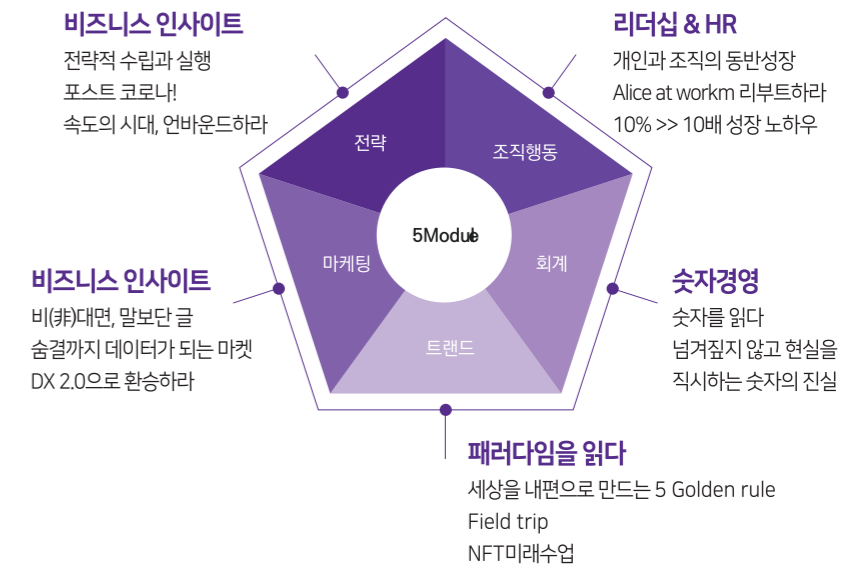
비즈니스 인사이트
전략적 수립과 실행
포스트 코로나!
속도의 시대, 언바운드하라

리더십 & HR
개인과 조직의 동반성장
Alice at workm 리부트하라
10% >> 10배 성장 노하우

전략
조직행동
5Module
마케팅
회계
트랜드

비즈니스 인사이트
비(非)대면, 말보단 글
숨결까지 데이터가 되는 마켓
DX 2.0으로 환승하라

숫자경영
숫자를 읽다
넘겨짚지 않고 현실을
직시하는 숫자의 진실

패러다임을 읽다
세상을 내편으로 만드는 5 Golden rule
Field trip
NFT미래수업